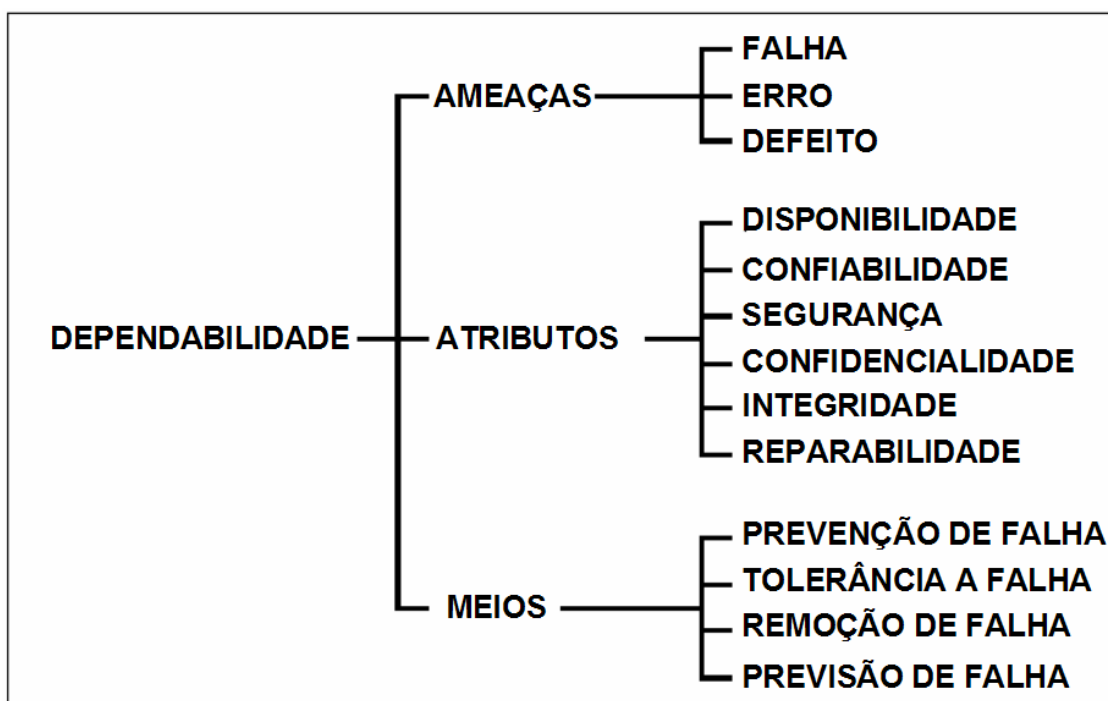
DEPENDABILIDADE

AMEAÇAS
FALHA
ERRO
DEFEITO

ATRIBUTOS
DISPONIBILIDADE
CONFIABILIDADE
SEGURANÇA
CONFIDENCIALIDADE
INTEGRIDADE
REPARABILIDADE

MEIOS
PREVENÇÃO DE FALHA
TOLERÂNCIA A FALHA
REMOÇÃO DE FALHA
PREVISÃO DE FALHA